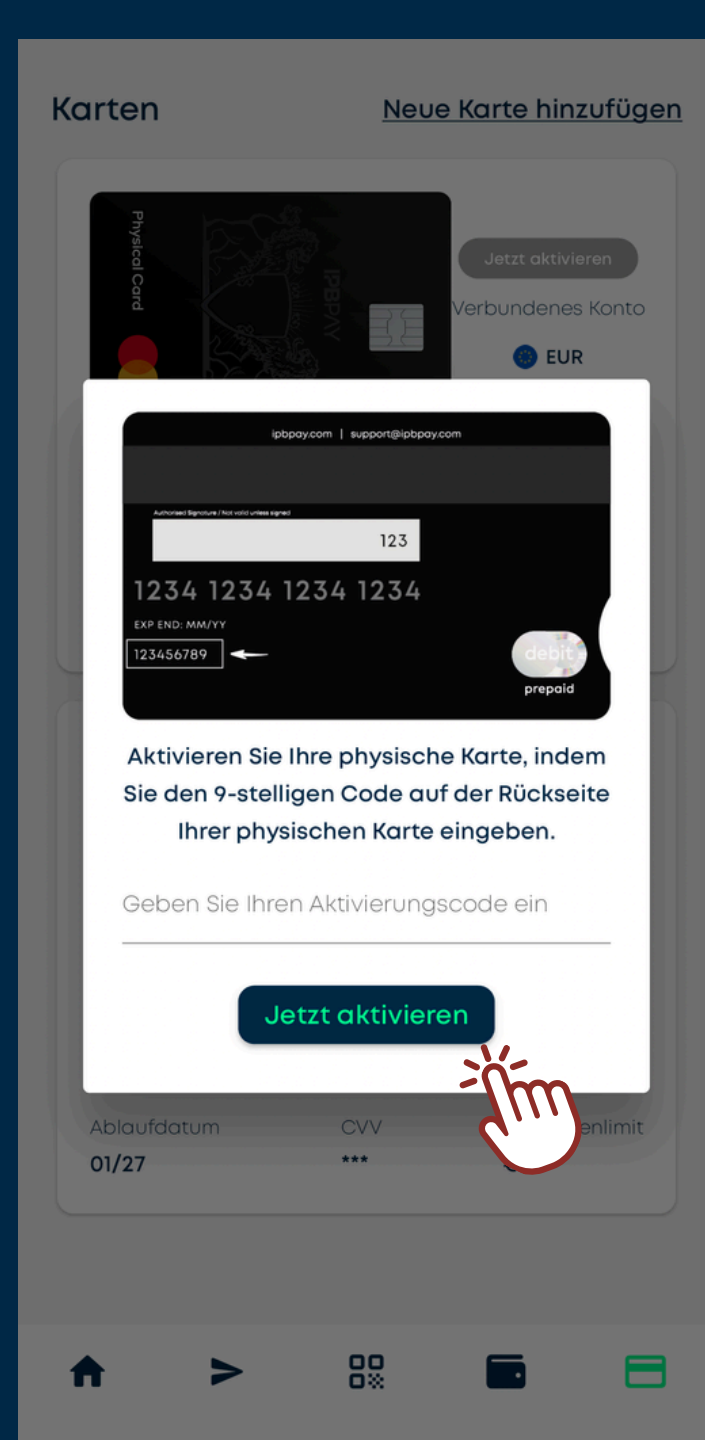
Karten

Neue Karte hinzufügen

Physical Card

IPBPAY

Jetzt aktivieren

Verbundenes Konto

EUR

ipbpay.com | support@ipbpay.com

Authorised Signature / Not valid unless signed

123

1234 1234 1234 1234

EXP END: MM/YY

123456789

debit

prepaid

Aktivieren Sie Ihre physische Karte, indem Sie den 9-stelligen Code auf der Rückseite Ihrer physischen Karte eingeben.

Geben Sie Ihren Aktivierungscode ein

Jetzt aktivieren

Ablaufdatum

01/27

CVV

***

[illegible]enlimit